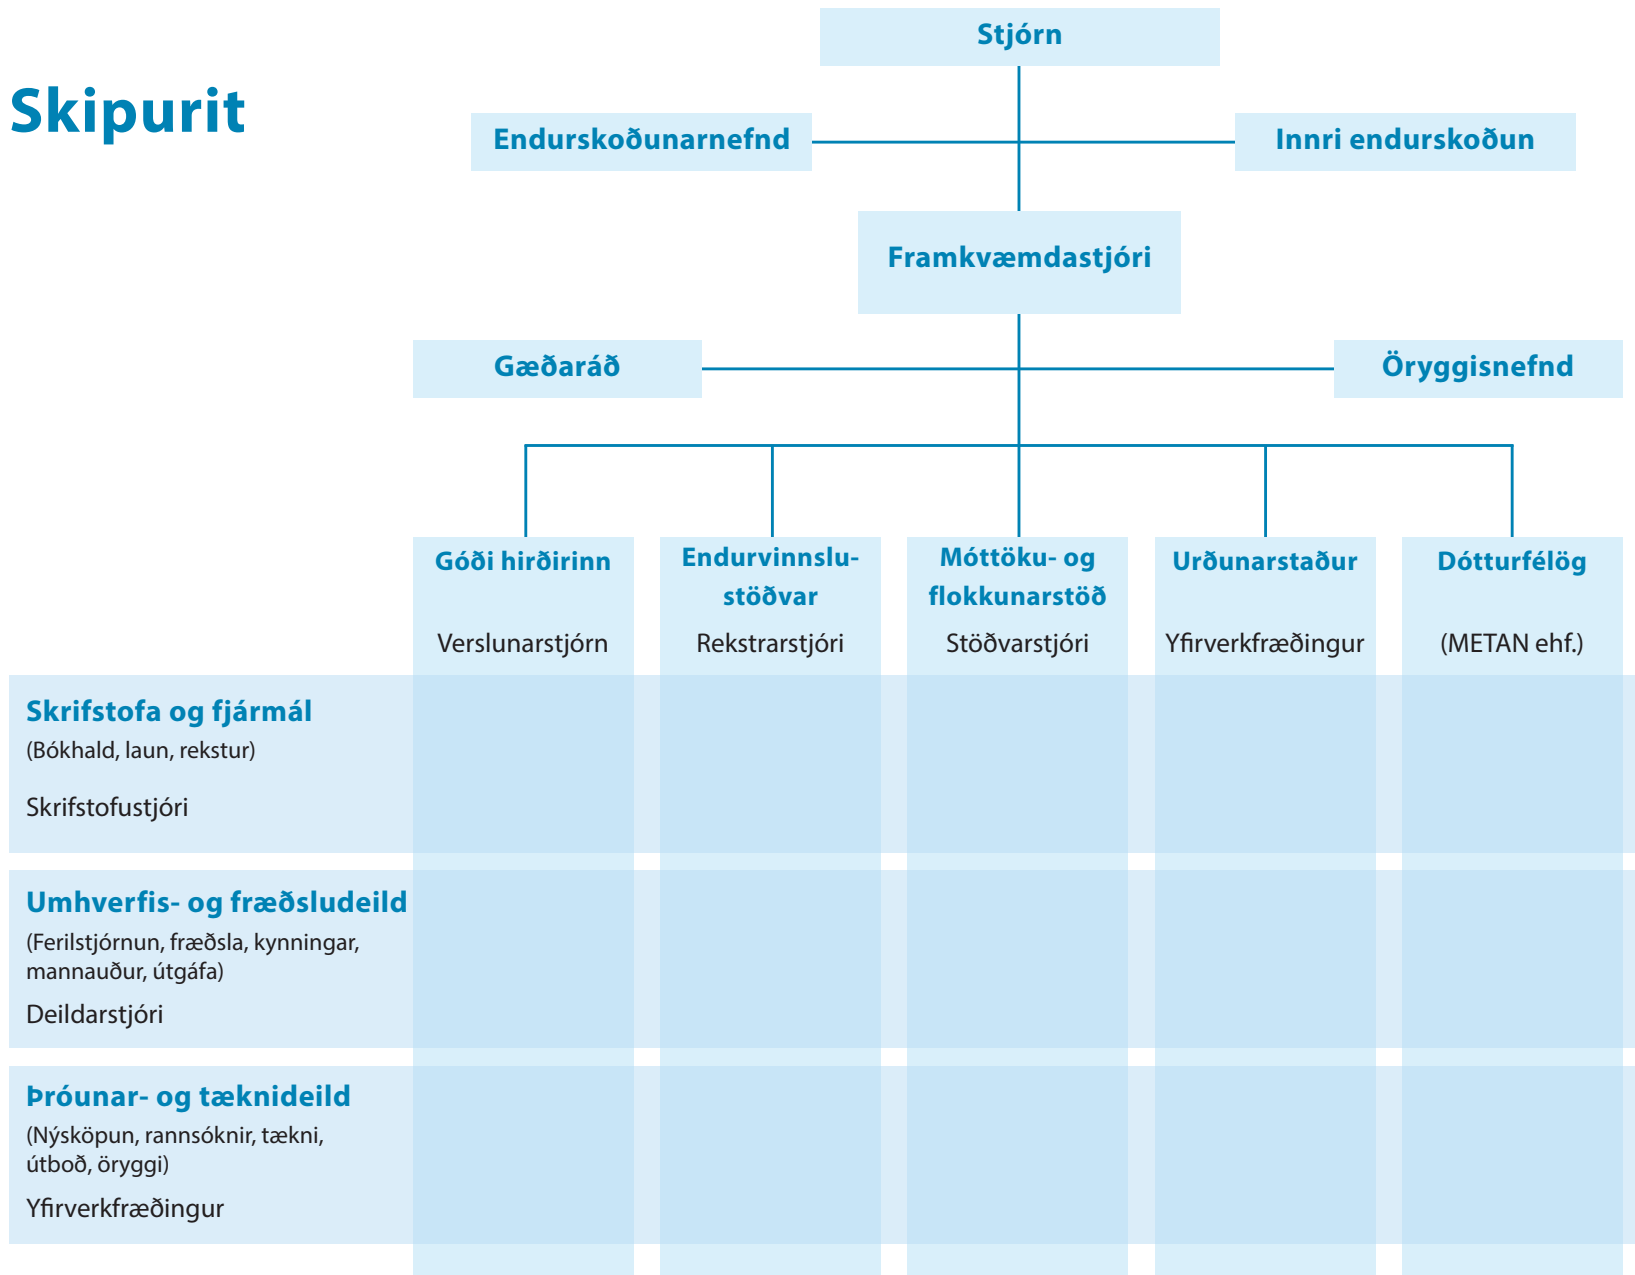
Skipurit

Stjórn

Endurskoðunarnefnd

Innri endurskoðun

Framkvæmdastjóri

Gæðaráð

Öryggisnefnd

Góði hirðirinn
Verslunarstjórn

Endurvinnslustöðvar
Rekstrarstjóri

Móttöku- og flokkunarstöð
Stöðvarstjóri

Urðunarstaður
Yfirverkfræðingur

Dótturfélög
(METAN ehf.)

Skrifstofa og fjármál
(Bókhald, laun, rekstur)

Skrifstofustjóri

Umhverfis- og fræðsludeild
(Ferilstjórnun, fræðsla, kynningar, mannauður, útgáfa)

Deildarstjóri

Þróunar- og tæknideild
(Nýsköpun, rannsóknir, tækni, útboð, öryggi)

Yfirverkfræðingur